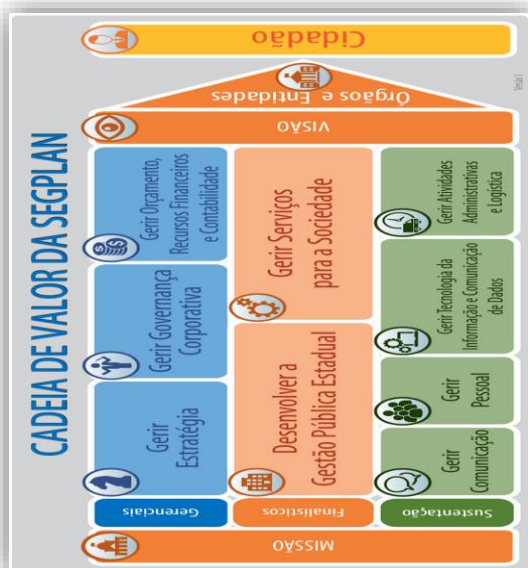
CADEIA DE VALOR DA SEGPLAN

Cidadão

Órgãos e Entidades

VISÃO

Gerenciais

Gerir Estratégia

Gerir Governança Corporativa

Gerir Orçamento, Recursos Financeiros e Contabilidade

Finalísticos

Desenvolver a Gestão Pública Estadual

Gerir Serviços para a Sociedade

Sustentação

Gerir Comunicação

Gerir Pessoal

Gerir Tecnologia da Informação e Comunicação de Dados

Gerir Atividades Administrativas e Logística

MISSÃO

Versão 1